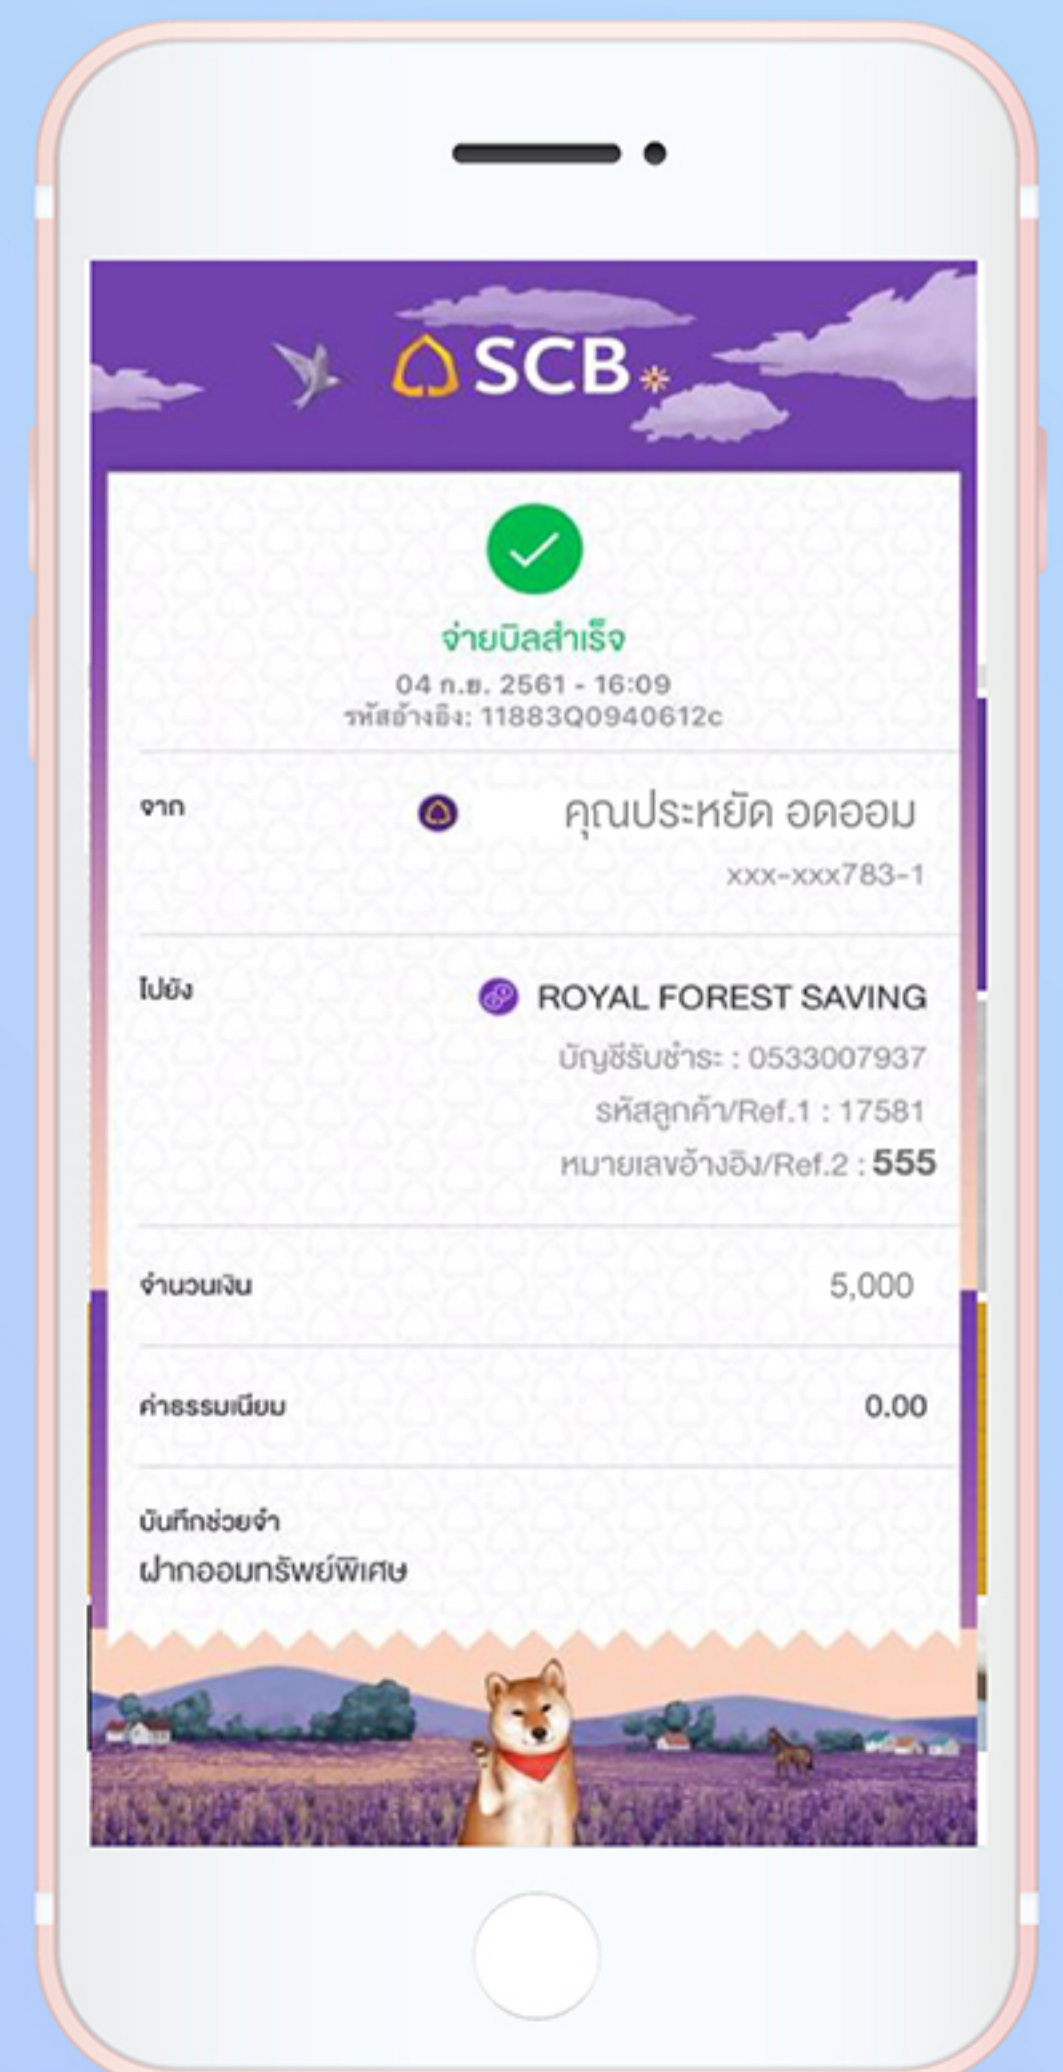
SCB

จ่ายบิลสำเร็จ
04 ก.ย. 2561 - 16:09
รหัสอ้างอิง: 11883Q0940612c

จาก
คุณประหยัด อดออม
xxx-xxx783-1

ไปยัง
ROYAL FOREST SAVING
บัญชีรับชำระ : 0533007937
รหัสลูกค้า/Ref.1 : 17581
หมายเลขอ้างอิง/Ref.2 : 555

จำนวนเงิน
5,000

ค่าธรรมเนียม
0.00

บันทึกช่วยจำ
ฝากออมทรัพย์พิเศษ